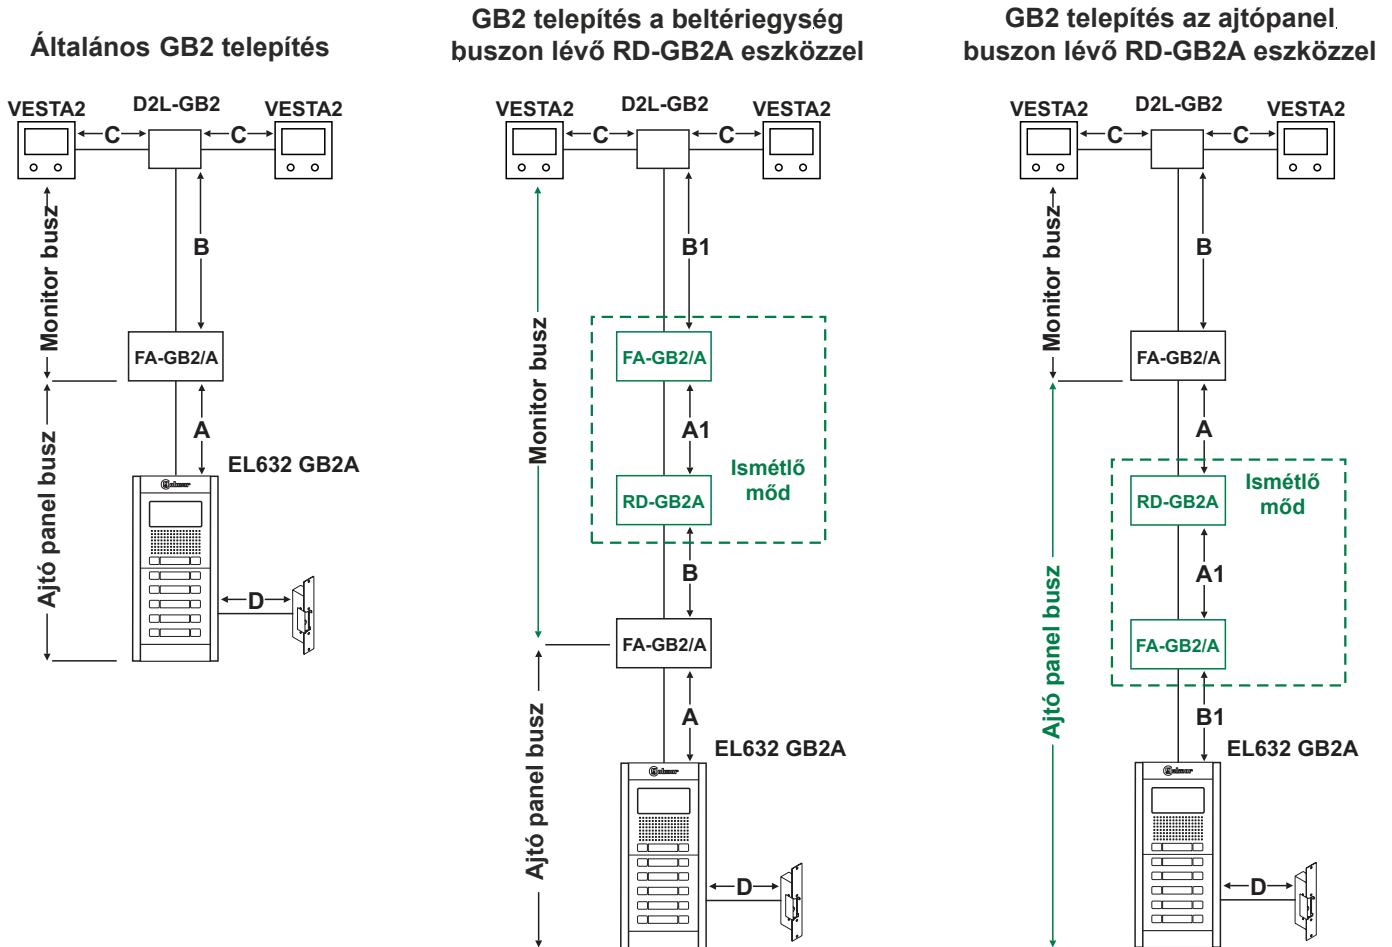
Általános GB2 telepítés

VESTA2 D2L-GB2 VESTA2

C C

B

Monitor busz

FA-GB2/A

A

EL632 GB2A

Ajtó panel busz

D

GB2 telepítés a beltériegység buszon lévő RD-GB2A eszközzel

VESTA2 D2L-GB2 VESTA2

C C

B1

Monitor busz

FA-GB2/A

A1

Ismétlő mőd

RD-GB2A

B

FA-GB2/A

A

EL632 GB2A

Ajtó panel busz

D

GB2 telepítés az ajtópanel buszon lévő RD-GB2A eszközzel

VESTA2 D2L-GB2 VESTA2

C C

B

Monitor busz

FA-GB2/A

A

RD-GB2A

Ismétlő mőd

A1

FA-GB2/A

B1

EL632 GB2A

Ajtó panel busz

D